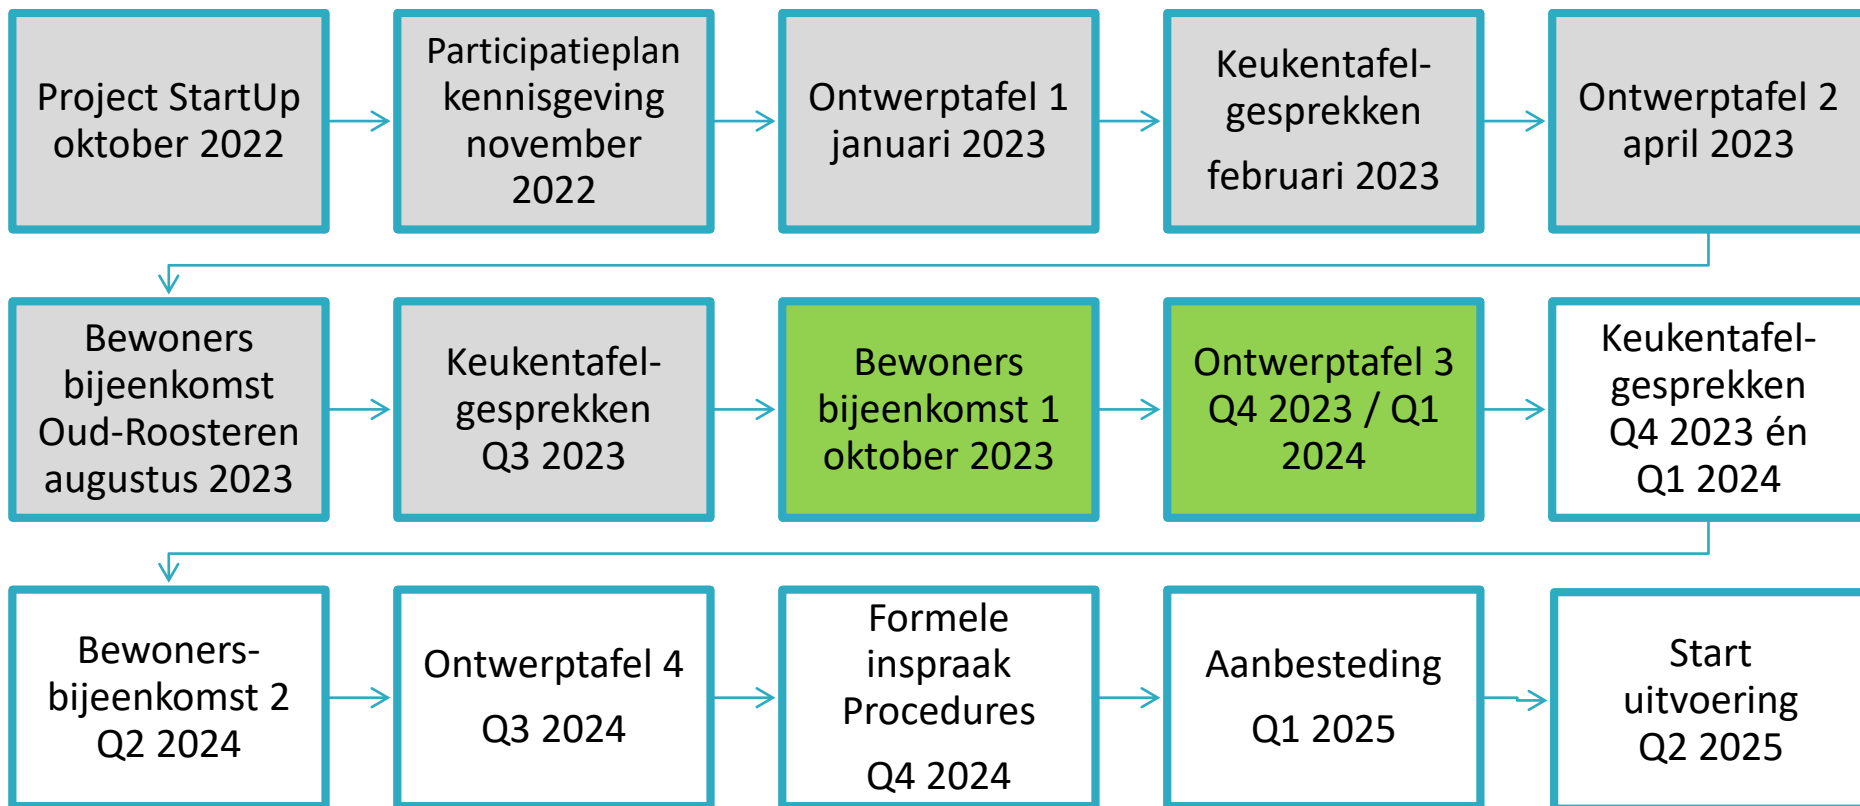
Project StartUp oktober 2022

Participatieplan kennisgeving november 2022

Ontwerptafel 1 januari 2023

Keukentafel-gesprekken

februari 2023

Ontwerptafel 2 april 2023

Bewoners bijeenkomst Oud-Roosteren augustus 2023

Keukentafel-gesprekken Q3 2023

Bewoners bijeenkomst 1 oktober 2023

Ontwerptafel 3 Q4 2023 / Q1 2024

Keukentafel-gesprekken Q4 2023 én Q1 2024

Bewoners-bijeenkomst 2 Q2 2024

Ontwerptafel 4

Q3 2024

Formele inspraak Procedures

Q4 2024

Aanbesteding

Q1 2025

Start uitvoering Q2 2025